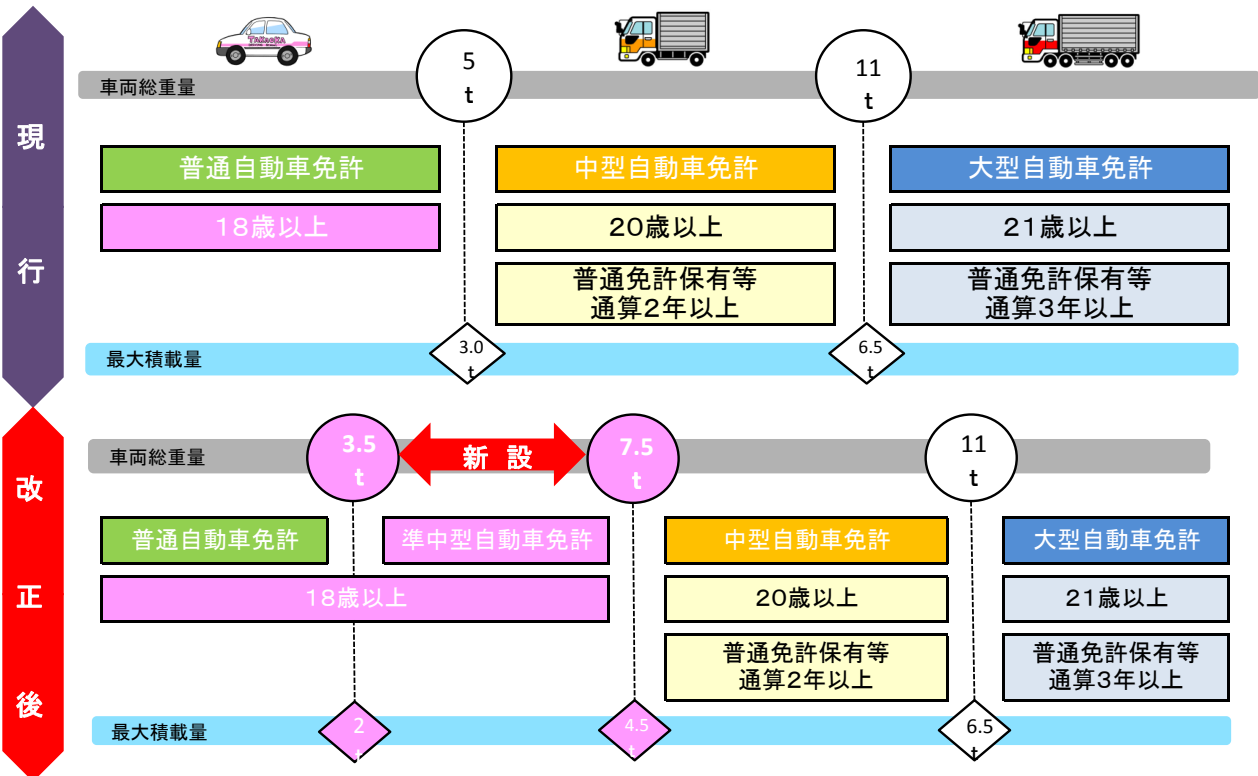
現
行

TAKAOKA

車両総重量

5
t

11
t

普通自動車免許

中型自動車免許

大型自動車免許

18歳以上

20歳以上

21歳以上

普通免許保有等
通算2年以上

普通免許保有等
通算3年以上

最大積載量

3.0
t

6.5
t

改
正
後

車両総重量

3.5
t

新 設

7.5
t

11
t

普通自動車免許

準中型自動車免許

中型自動車免許

大型自動車免許

18歳以上

20歳以上

21歳以上

普通免許保有等
通算2年以上

普通免許保有等
通算3年以上

最大積載量

2
t

4.5
t

6.5
t